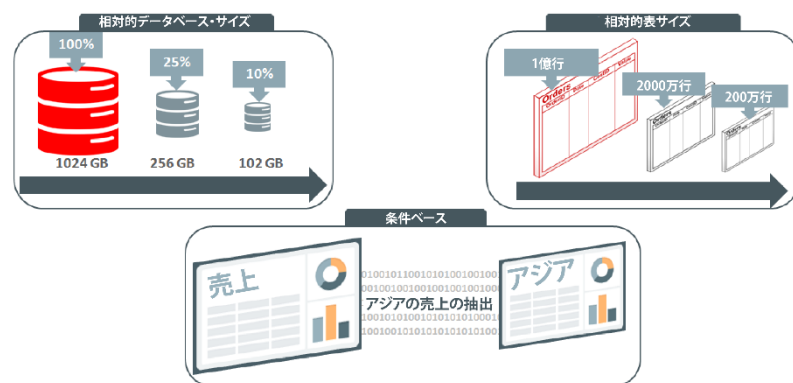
相対的データベース・サイズ

100%

25%

10%

1024 GB

256 GB

102 GB

相対的表サイズ

1億行

Orders

2000万行

200万行

条件ベース

売上

01001011001010101001001000
0101010101001010101000
1001010010010101001001010010
0100101010010010101010100
1010010010101001010101010
1001001001010101010101010

アジアの売上の抽出

アジア